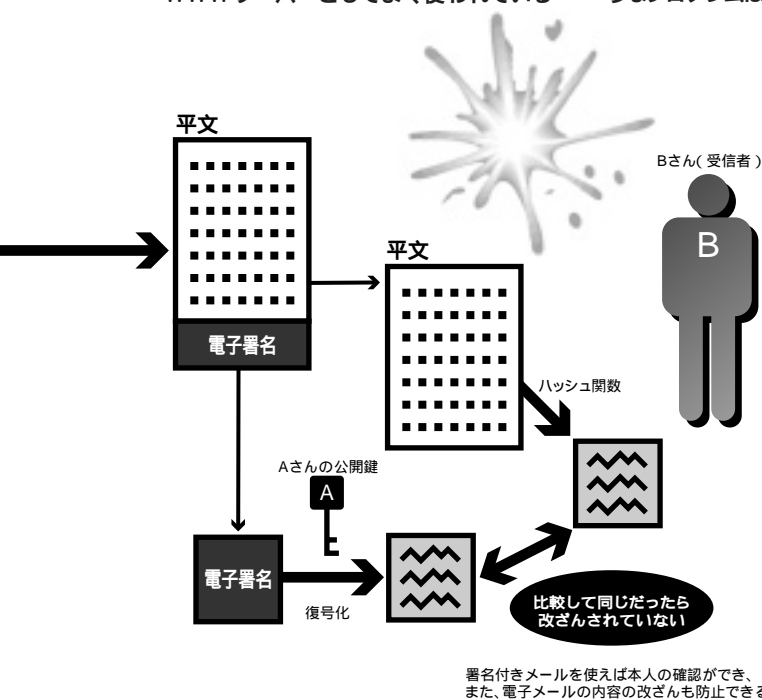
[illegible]

平文

電子署名

平文

Bさん（受信者）

B

ハッシュ関数

Aさんの公開鍵

A

電子署名

復号化

比較して同じだったら改ざんされていない

署名付きメールを使えば本人の確認ができ、
また、電子メールの内容の改ざんも防止でき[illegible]